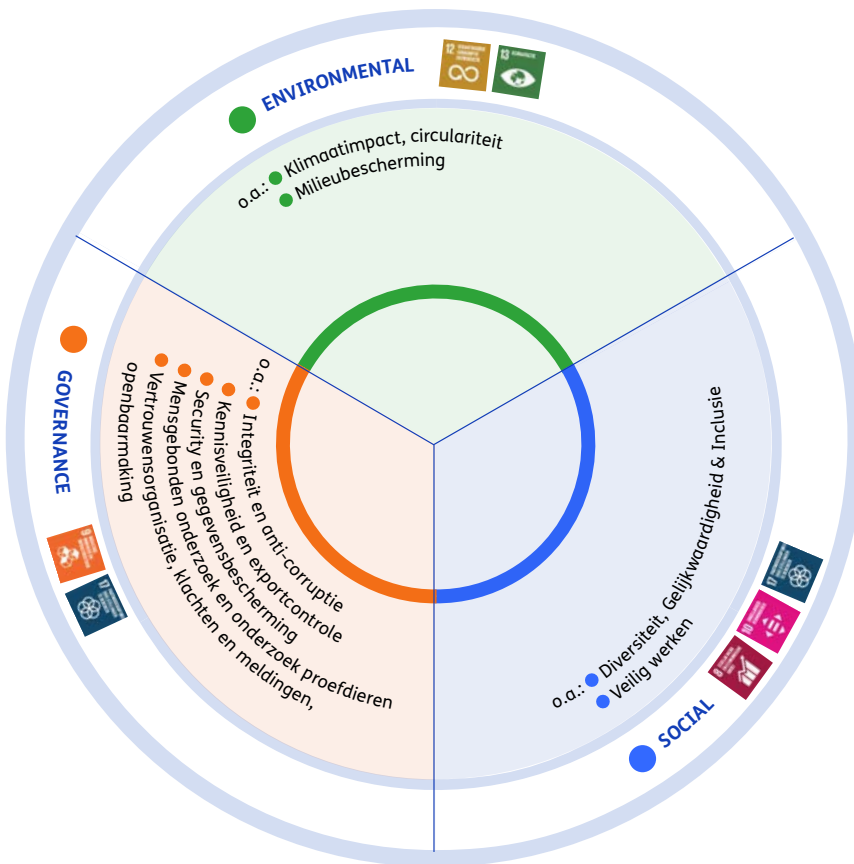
ENVIRONMENTAL

12

13

o.a.: Klimaatimpact, circulariteit
Milieubescherming

GOVERNANCE

o.a.: Integriteit en anti-corruptie
Kennisveiligheid en exportcontrole
Security en gegevensbescherming
Mensgebonden onderzoek en onderzoek proefdieren
Vertrouwensorganisatie, klachten en meldingen, openbaarmaking

17

Diversiteit, Gelijkwaardigheid & Inclusie

o.a.: Diversiteit, Gelijkwaardigheid & Inclusie
Veilig werken

SOCIAL

17

10

8